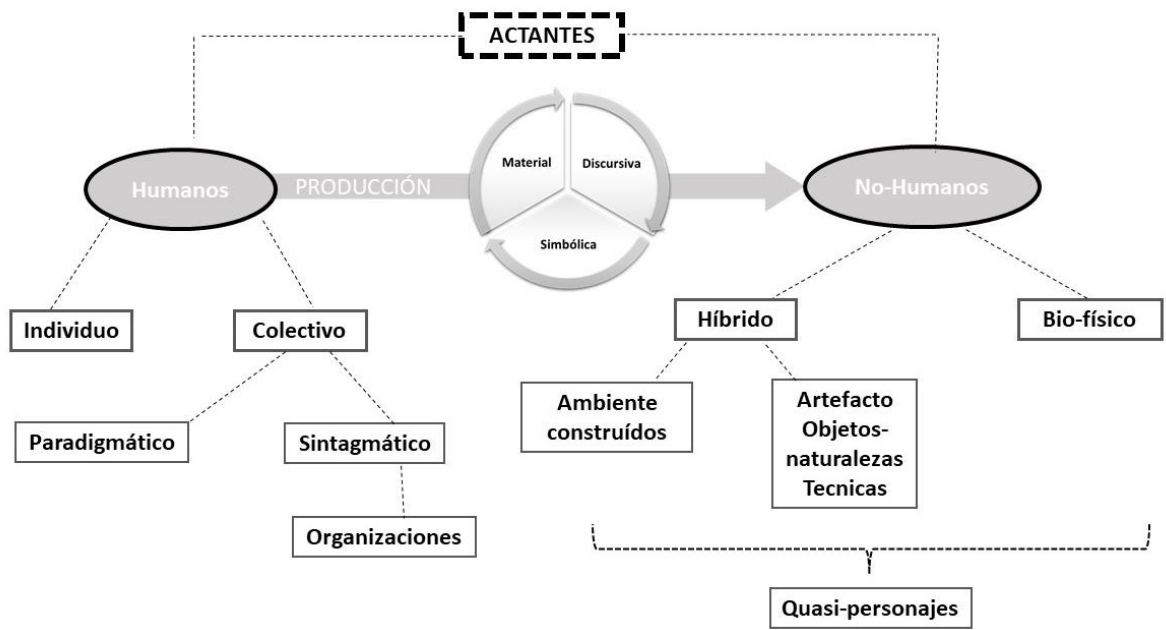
ACTANTES

Humanos

PRODUCCIÓN

Material

Discursiva

Simbólica

No-Humanos

Individuo

Colectivo

Paradigmático

Sintagmático

Organizaciones

Híbrido

Bio-físico

Ambiente construídos

Artefacto Objetos-naturalezas Tecnicas

Quasi-personajes